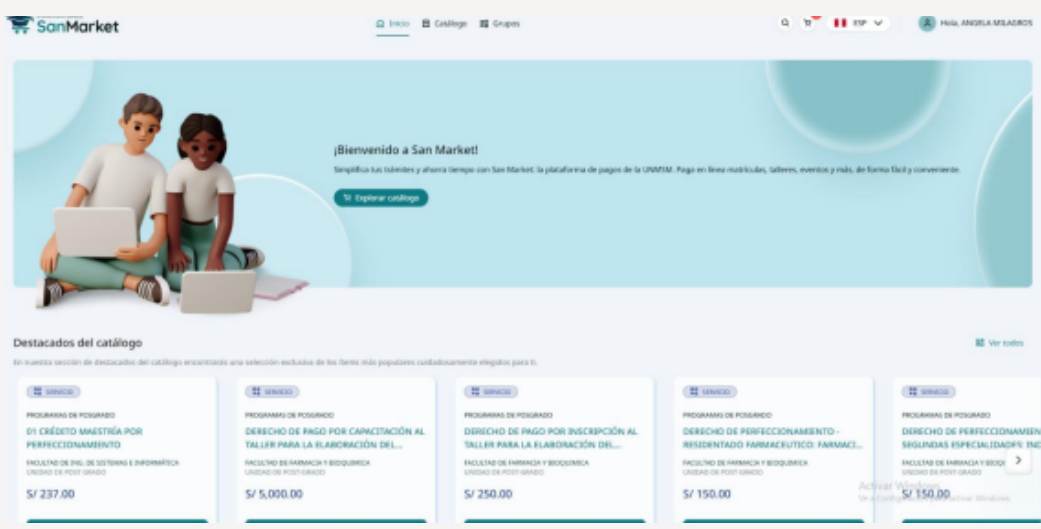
SanMarket

Inicio Catálogo Grupos

ESP

Hola, ANGELA MILAGROS

¡Bienvenido a San Market!

Simplifica tus trámites y ahorra tiempo con San Market: la plataforma de pagos de la UNMSM. Paga en línea matrículas, talleres, eventos y más, de forma fácil y conveniente.

Explorar catálogo

Destacados del catálogo

Ver todos

En nuestra sección de destacados del catálogo encontrarás una selección exclusiva de los ítems más populares cuidadosamente elegidos para ti.

SERVICIO
PROGRAMAS DE POSGRADO
01 CRÉDITO MAESTRÍA POR PERFECCIONAMIENTO
FACULTAD DE ING. DE SISTEMAS E INFORMÁTICA
UNIDAD DE POST-GRADO
S/ 237.00

SERVICIO
PROGRAMAS DE POSGRADO
DERECHO DE PAGO POR CAPACITACIÓN AL TALLER PARA LA ELABORACIÓN DEL...
FACULTAD DE FARMACIA Y BIOQUÍMICA
UNIDAD DE POST-GRADO
S/ 5,000.00

SERVICIO
PROGRAMAS DE POSGRADO
DERECHO DE PAGO POR INSCRIPCIÓN AL TALLER PARA LA ELABORACIÓN DEL...
FACULTAD DE FARMACIA Y BIOQUÍMICA
UNIDAD DE POST-GRADO
S/ 250.00

SERVICIO
PROGRAMAS DE POSGRADO
DERECHO DE PERFECCIONAMIENTO - RESIDENTADO FARMACEUTICO: FARMACI...
FACULTAD DE FARMACIA Y BIOQUÍMICA
UNIDAD DE POST-GRADO
S/ 150.00

SERVICIO
PROGRAMAS DE POSGRADO
DERECHO DE PERFECCIONAMIEN... SEGUNDAS ESPECIALIDADES: IND...
FACULTAD DE FARMACIA Y BIOQUÍ...
UNIDAD DE POST-GRADO
S/ 150.00

Activar Windows
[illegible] activar Windows